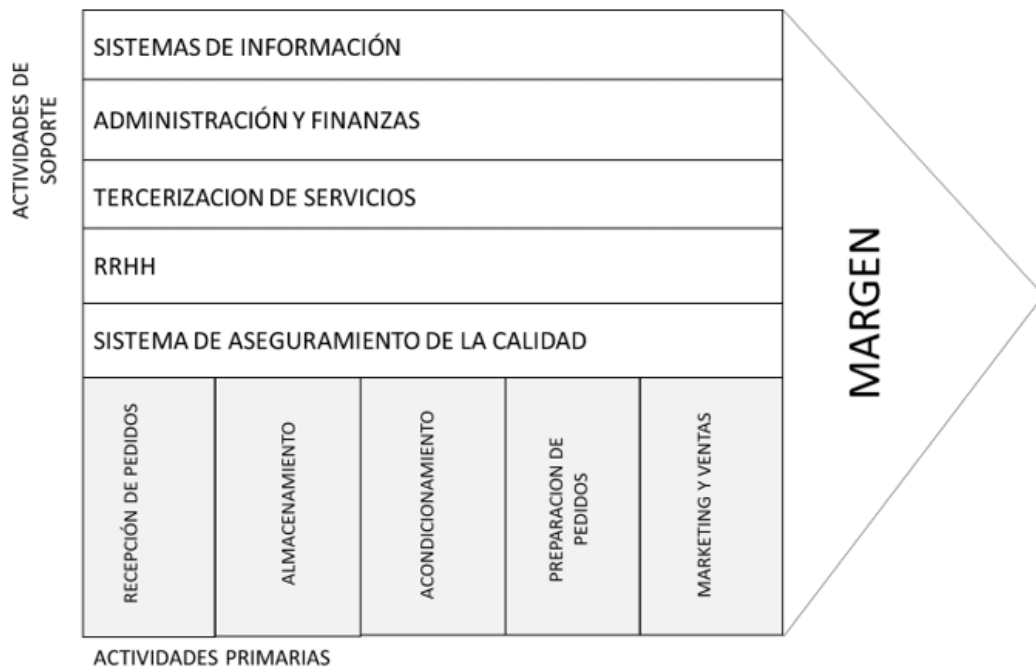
ACTIVIDADES DE SOPORTE

SISTEMAS DE INFORMACIÓN

ADMINISTRACIÓN Y FINANZAS

TERCERIZACION DE SERVICIOS

RRHH

SISTEMA DE ASEGURAMIENTO DE LA CALIDAD

RECEPCIÓN DE PEDIDOS

ALMACENAMIENTO

ACONDICIONAMIENTO

PREPARACION DE PEDIDOS

MARKETING Y VENTAS

MARGEN

ACTIVIDADES PRIMARIAS